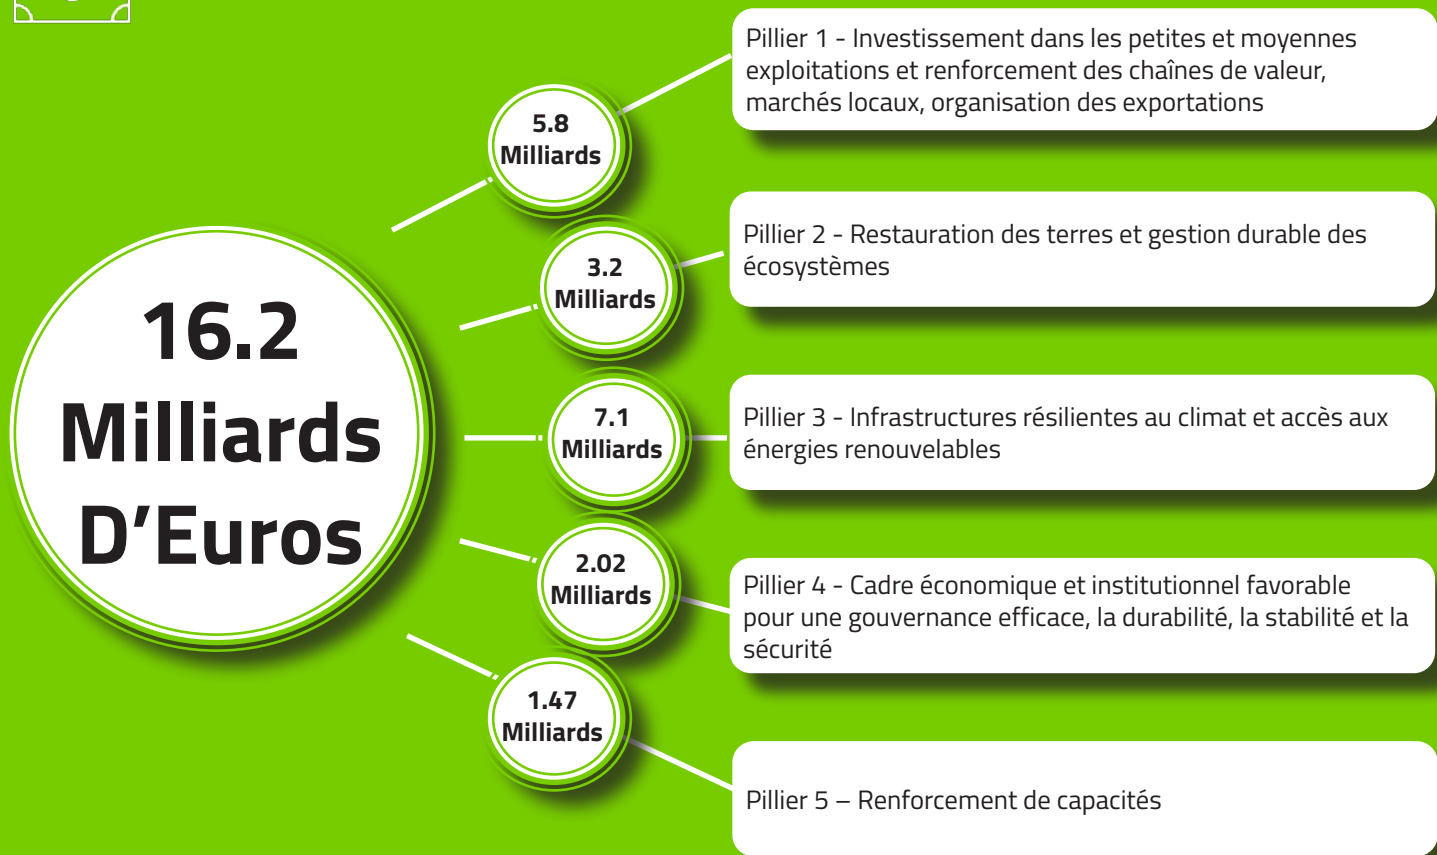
16.2 Milliards D’Euros

5.8 Milliards

Pillier 1 - Investissement dans les petites et moyennes exploitations et renforcement des chaînes de valeur, marchés locaux, organisation des exportations

3.2 Milliards

Pillier 2 - Restauration des terres et gestion durable des écosystèmes

7.1 Milliards

Pillier 3 - Infrastructures résilientes au climat et accès aux énergies renouvelables

2.02 Milliards

Pillier 4 - Cadre économique et institutionnel favorable pour une gouvernance efficace, la durabilité, la stabilité et la sécurité

1.47 Milliards

Pillier 5 – Renforcement de capacités